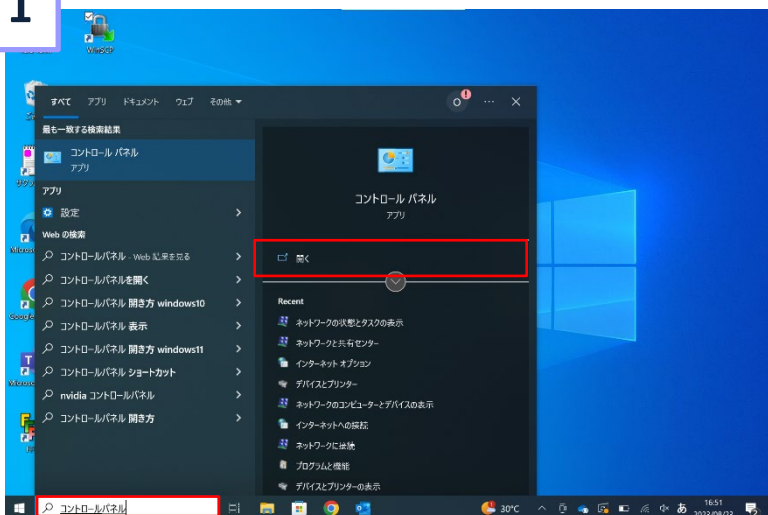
1

WinSCP

すべて アプリ ドキュメント ウェブ その他

最も一致する検索結果

コントロール パネル
アプリ

アプリ

設定

Web の検索

コントロールパネル - Web 結果を見る

コントロールパネルを開く

コントロールパネル 開き方 windows10

コントロールパネル 表示

コントロールパネル 開き方 windows11

コントロールパネル ショートカット

nvidia コントロールパネル

コントロールパネル 開き方

コントロール パネル
アプリ

開く

Recent

ネットワークの状態とタスクの表示

ネットワークと共有センター

インターネット オプション

デバイスとプリンター

ネットワークのコンピューターとデバイスの表示

インターネットへの接続

ネットワークに接続

プログラムと機能

デバイスとプリンターの表示

コントロールパネル

30°C

あ

16:51
2022/08/23